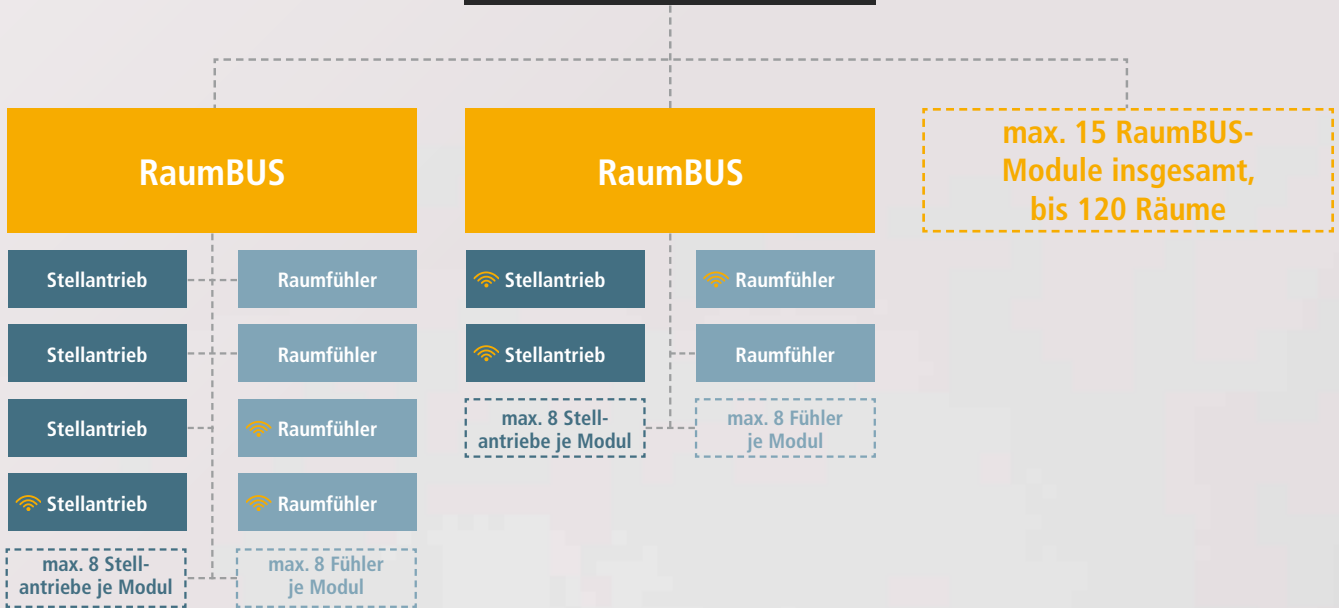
RaumBUS

Stellantrieb

Raumfühler

Stellantrieb

Raumfühler

Stellantrieb

Raumfühler

Stellantrieb

Raumfühler

max. 8 Stellantriebe je Modul

max. 8 Fühler je Modul

RaumBUS

Stellantrieb

Raumfühler

Stellantrieb

Raumfühler

max. 8 Stellantriebe je Modul

max. 8 Fühler je Modul

max. 15 RaumBUS-Module insgesamt, bis 120 Räume